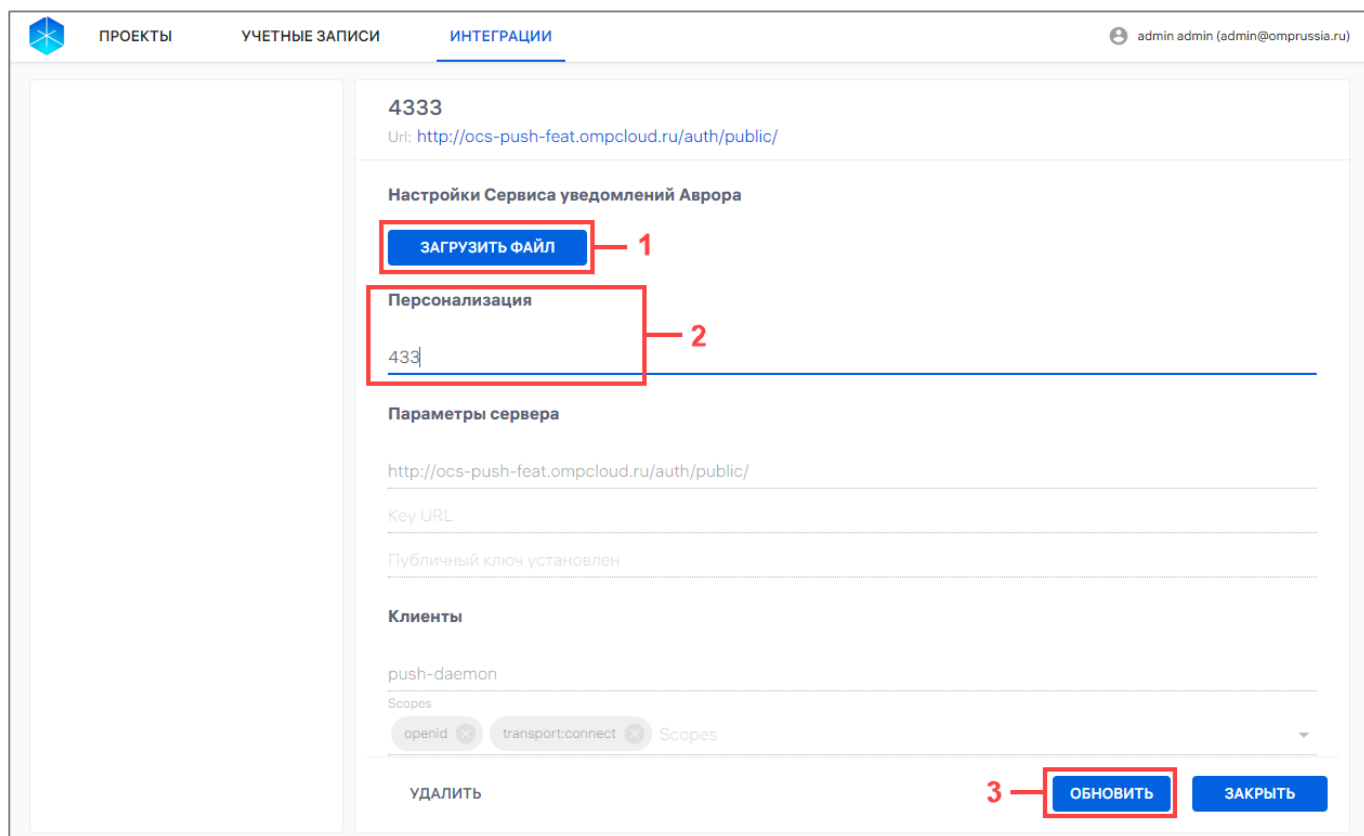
ПРОЕКТЫ УЧЕТНЫЕ ЗАПИСИ ИНТЕГРАЦИИ

admin admin (admin@omprussia.ru)

4333

Url: http://ocs-push-feat.ompcloud.ru/auth/public/

Настройки Сервиса уведомлений Аврора

ЗАГРУЗИТЬ ФАЙЛ

1

Персонализация

433

2

Параметры сервера

http://ocs-push-feat.ompcloud.ru/auth/public/

Key URL

Публичный ключ установлен

Клиенты

push-daemon

Scopes

openid transport:connect Scopes

УДАЛИТЬ

3

ОБНОВИТЬ

ЗАКРЫТЬ